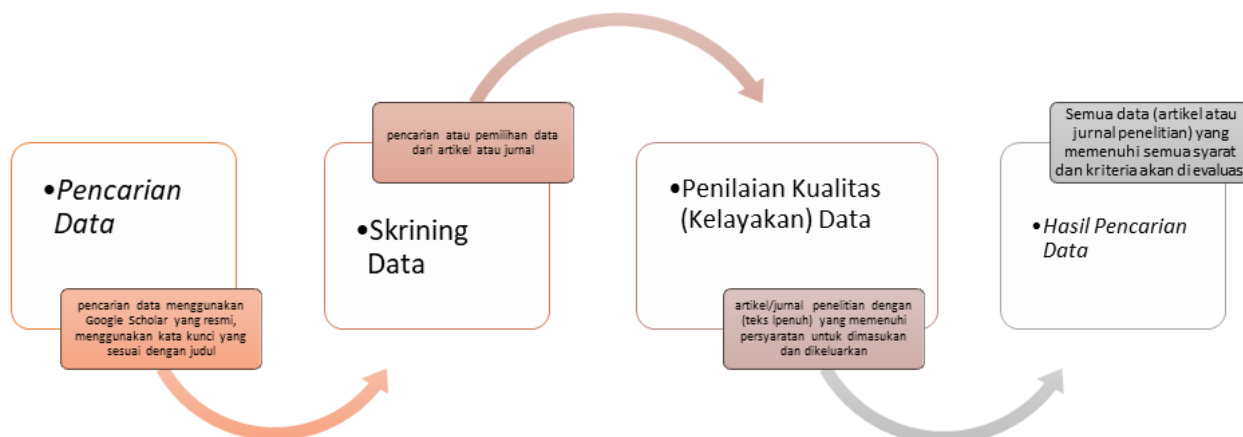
•Pencarian Data

pencarian data menggunakan Google Scholar yang resmi, menggunakan kata kunci yang sesuai dengan judul

pencarian atau pemilihan data dari artikel atau jurnal

•Skrining Data

•Penilaian Kualitas (Kelayakan) Data

artikel/jurnal penelitian dengan (teks ipenuh) yang memenuhi persyaratan untuk dimasukan dan dikeluarkan

Semua data (artikel atau jurnal penelitian) yang memenuhi semua syarat dan kriteria akan di evaluas

•Hasil Pencarian Data